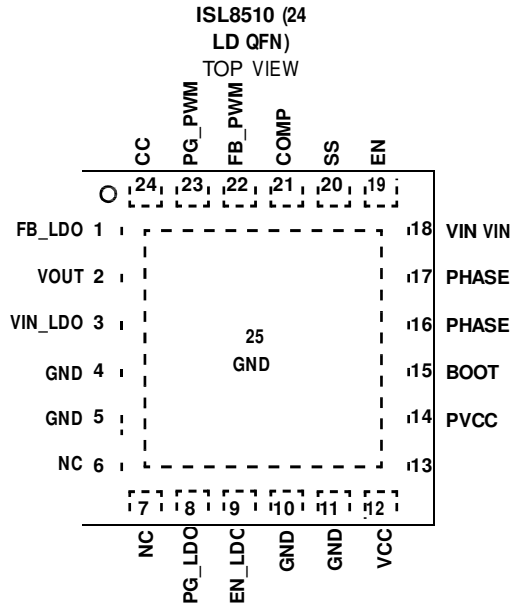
ISL8510 (24 LD QFN)
TOP VIEW

CC 24
PG_PWM 23
FB_PWM 22
COMP 21
SS 20
EN 19

FB_LDO 1
VOUT 2
VIN_LDO 3
GND 4
GND 5
NC 6

25
GND

18 VIN VIN
17 PHASE
16 PHASE
15 BOOT
14 PVCC
13

7 NC
8 PG_LDO
9 EN_LDC
10 GND
11 GND
12 VCC